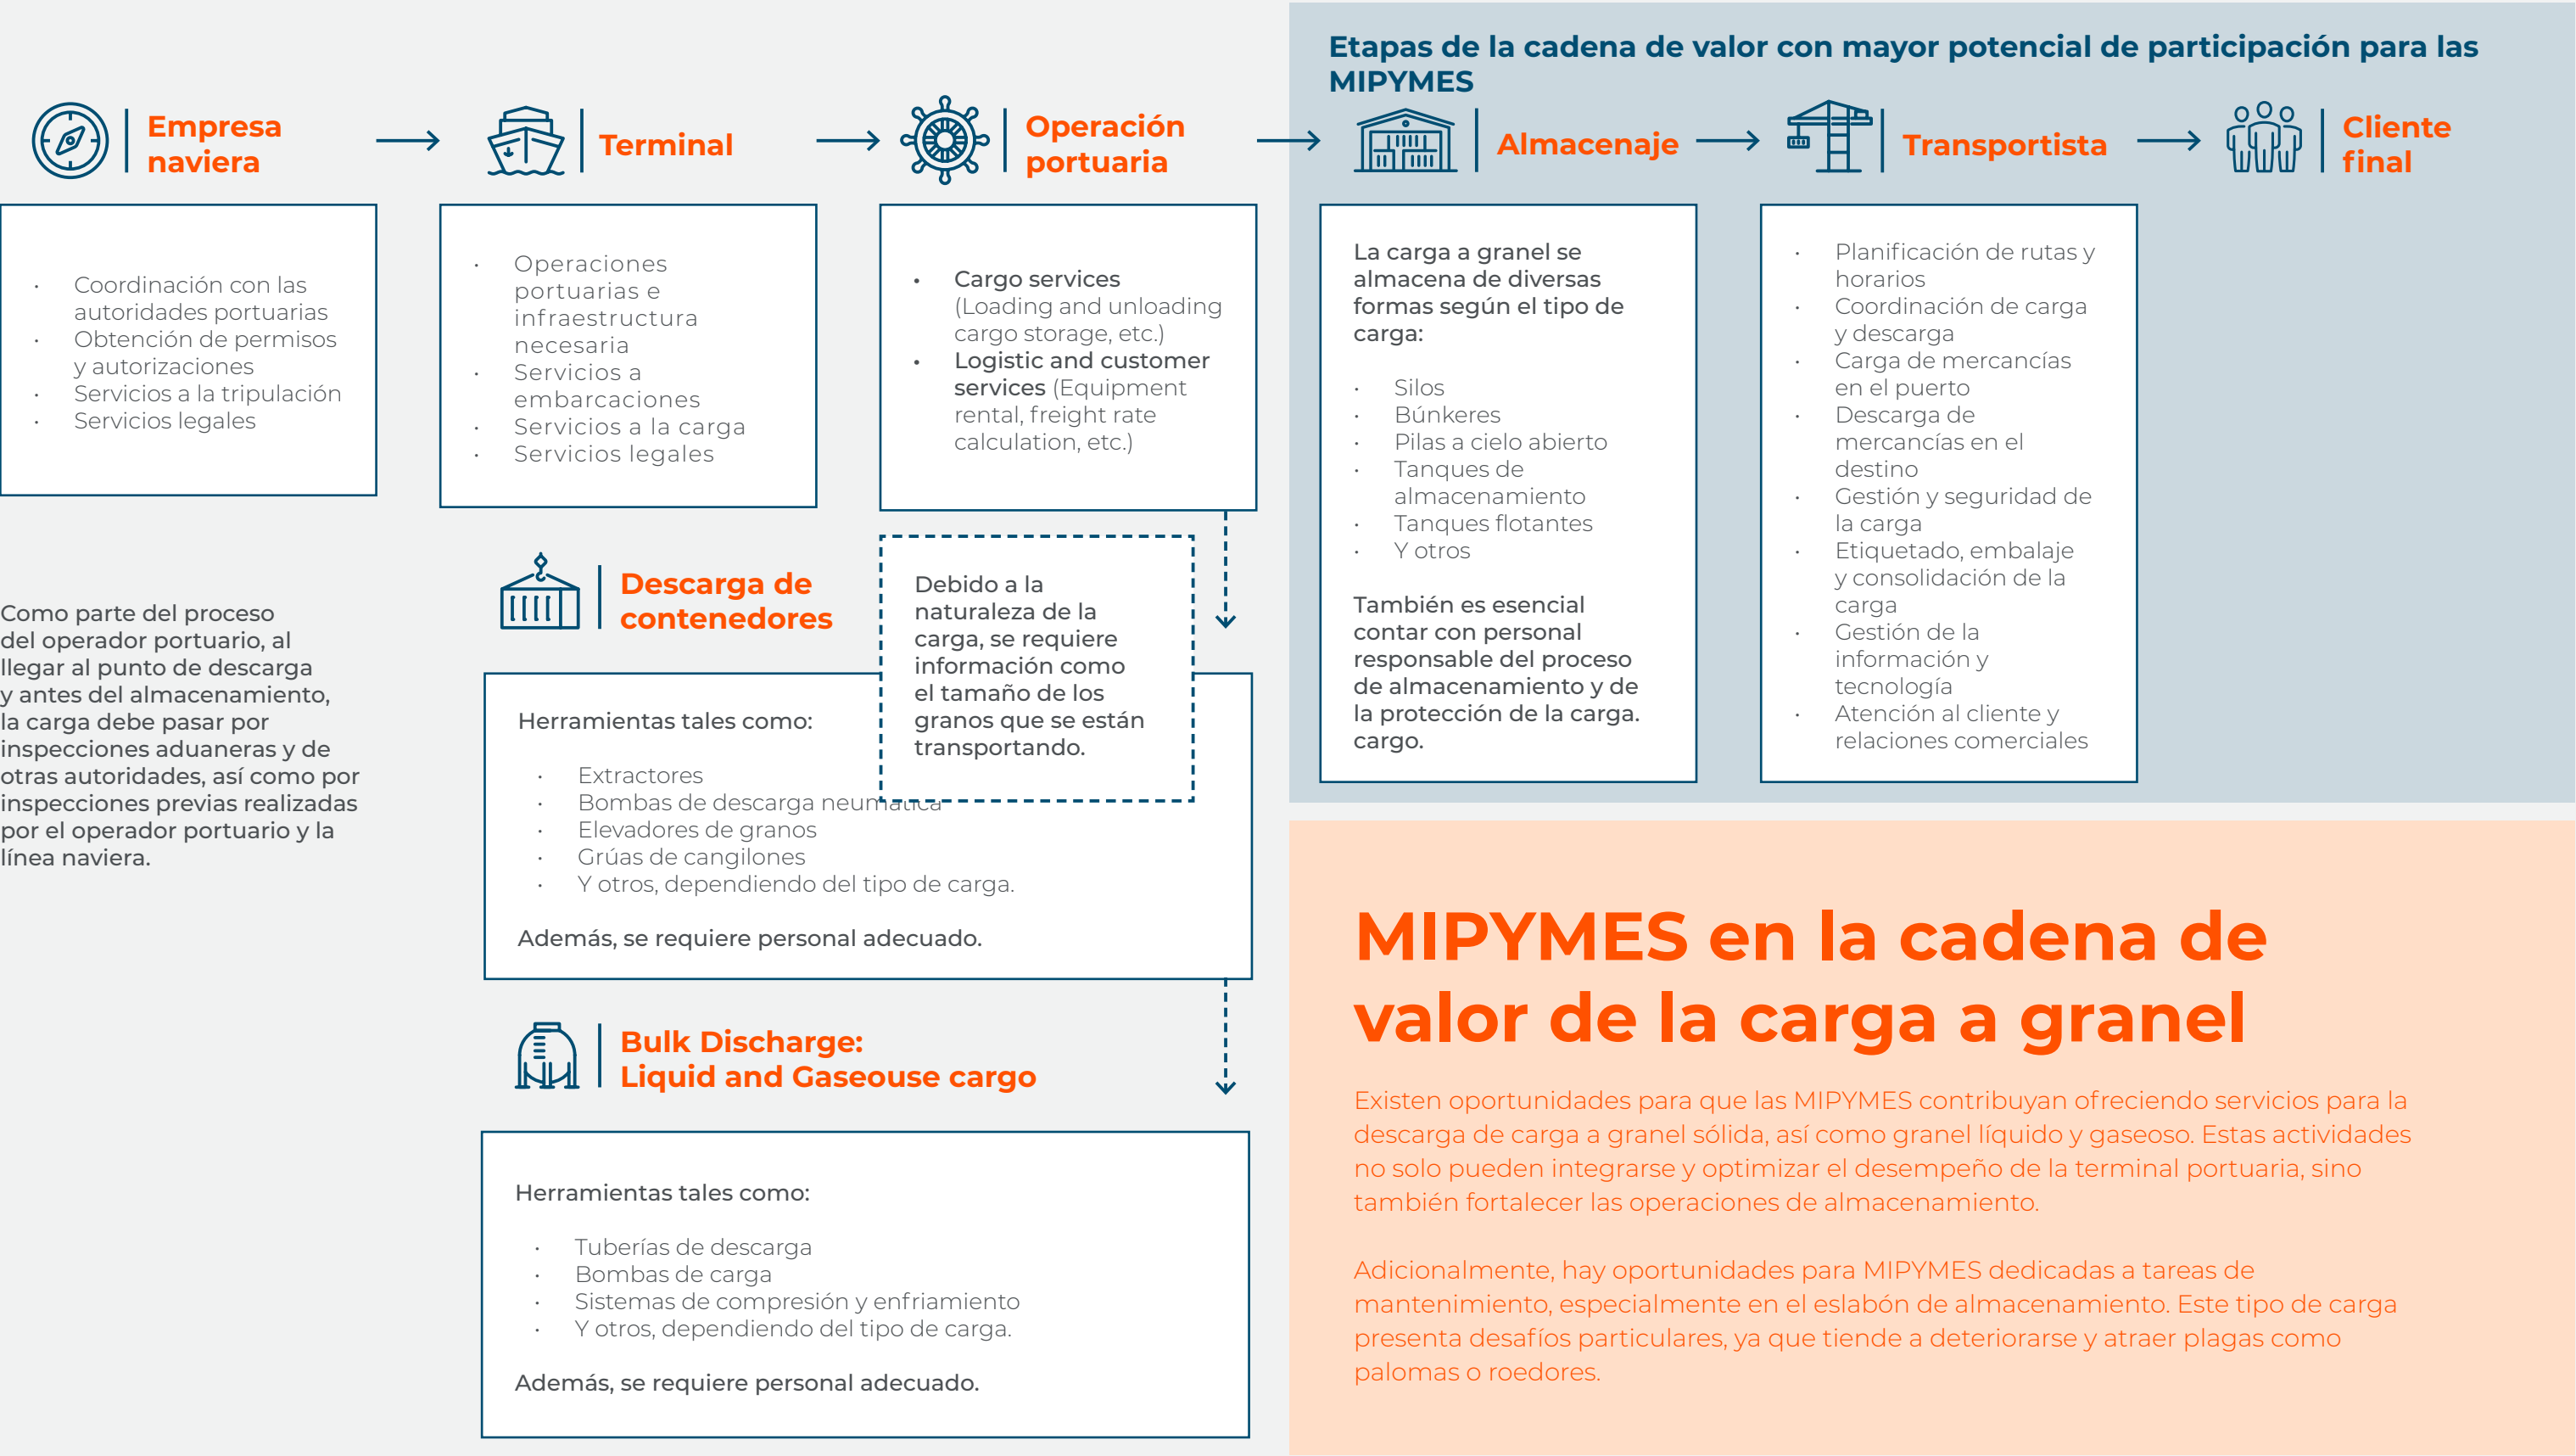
Etapas de la cadena de valor con mayor potencial de participación para las MIPYMES

Empresa naviera

Terminal

Operación portuaria

Almacenaje

Transportista

Cliente final

- Coordinación con las autoridades portuarias
- Obtención de permisos y autorizaciones
- Servicios a la tripulación
- Servicios legales

- Operaciones portuarias e infraestructura necesaria
- Servicios a embarcaciones
- Servicios a la carga
- Servicios legales

- Cargo services (Loading and unloading cargo storage, etc.)
- Logistic and customer services (Equipment rental, freight rate calculation, etc.)

La carga a granel se almacena de diversas formas según el tipo de carga:

- Silos
- Búnkeres
- Pilas a cielo abierto
- Tanques de almacenamiento
- Tanques flotantes
- Y otros

También es esencial contar con personal responsable del proceso de almacenamiento y de la protección de la carga. cargo.

- Planificación de rutas y horarios
- Coordinación de carga y descarga
- Carga de mercancías en el puerto
- Descarga de mercancías en el destino
- Gestión y seguridad de la carga
- Etiquetado, embalaje y consolidación de la carga
- Gestión de la información y tecnología
- Atención al cliente y relaciones comerciales

Como parte del proceso del operador portuario, al llegar al punto de descarga y antes del almacenamiento, la carga debe pasar por inspecciones aduaneras y de otras autoridades, así como por inspecciones previas realizadas por el operador portuario y la línea naviera.

Descarga de contenedores

Debido a la naturaleza de la carga, se requiere información como el tamaño de los granos que se están transportando.

Herramientas tales como:

- Extractores
- Bombas de descarga neumática
- Elevadores de granos
- Grúas de cangilones
- Y otros, dependiendo del tipo de carga.

Además, se requiere personal adecuado.

Bulk Discharge:
Liquid and Gaseouse cargo

Herramientas tales como:

- Tuberías de descarga
- Bombas de carga
- Sistemas de compresión y enfriamiento
- Y otros, dependiendo del tipo de carga.

Además, se requiere personal adecuado.

MIPYMES en la cadena de valor de la carga a granel

Existen oportunidades para que las MIPYMES contribuyan ofreciendo servicios para la descarga de carga a granel sólida, así como granel líquido y gaseoso. Estas actividades no solo pueden integrarse y optimizar el desempeño de la terminal portuaria, sino también fortalecer las operaciones de almacenamiento.

Adicionalmente, hay oportunidades para MIPYMES dedicadas a tareas de mantenimiento, especialmente en el eslabón de almacenamiento. Este tipo de carga presenta desafíos particulares, ya que tiende a deteriorarse y atraer plagas como palomas o roedores.